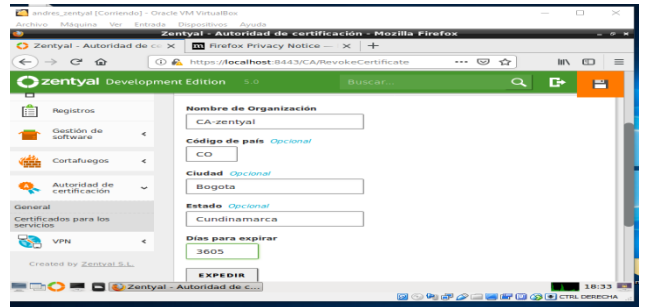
andres_zentyal [Corriendo] - Oracle VM VirtualBox
Archivo Máquina Ver Entrada Dispositivos Ayuda
Zentyal - Autoridad de certificación - Mozilla Firefox
Zentyal - Autoridad de ce ×
Firefox Privacy Notice — ×
+
https://localhost:8443/CA/RevokeCertificate
zentyal Development Edition 5.0
Buscar...
Registros
Gestión de software
Cortafuegos
Autoridad de certificación
General
Certificados para los servicios
VPN
Created by Zentyal S.L.
Nombre de Organización
CA-zentyal
Código de país Opcional
CO
Ciudad Opcional
Bogota
Estado Opcional
Cundinamarca
Días para expirar
3605
EXPEDIR
Zentyal - Autoridad de c...
18:33
CTRL DERECHA